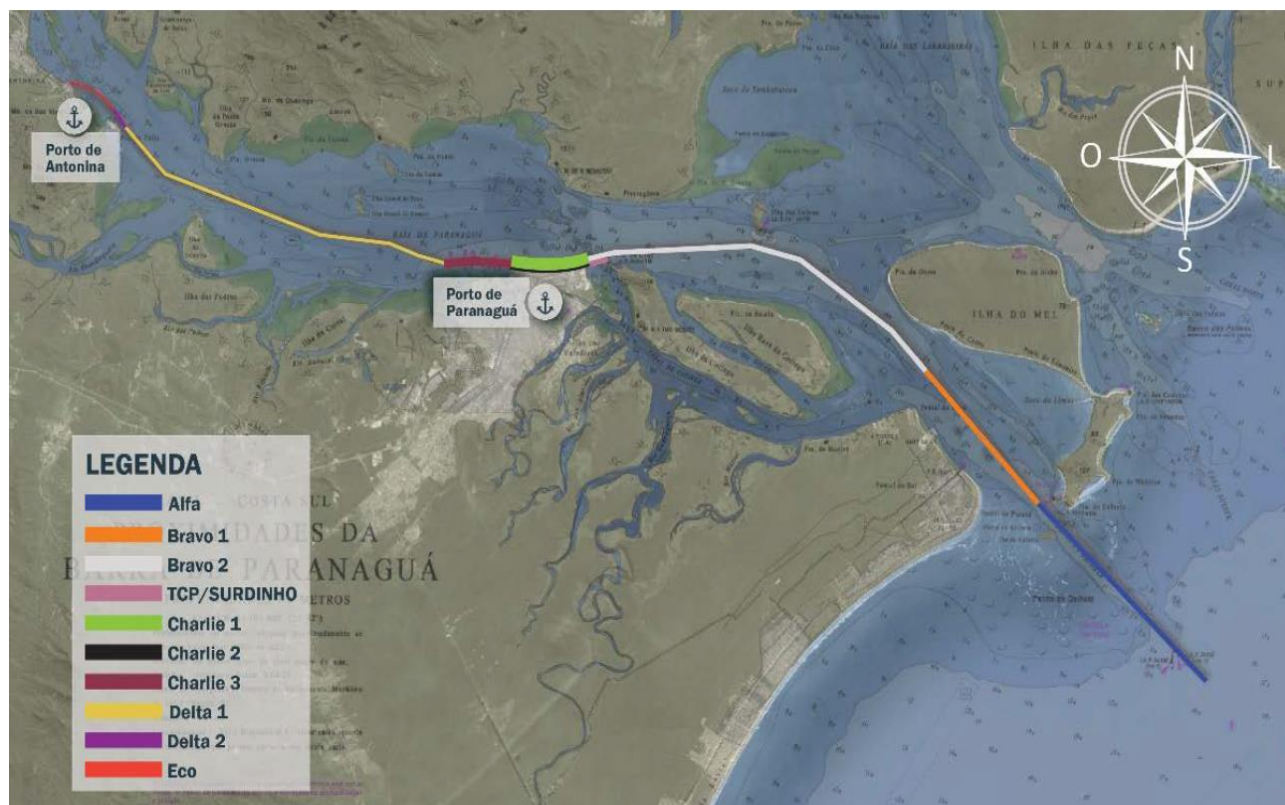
Porto de Antonina

ILHA DAS PEÇAS

N
O
L
S

BAÍA DE PARANAGUÁ

Porto de Paranaguá

ILHA DO MEL

LEGENDA
Alfa
Bravo 1
Bravo 2
TCP/SURDINHO
Charlie 1
Charlie 2
Charlie 3
Delta 1
Delta 2
Eco

COSTA SUL
PROXIMIDADES DA
BARRA DE PARANAGUÁ
METROS